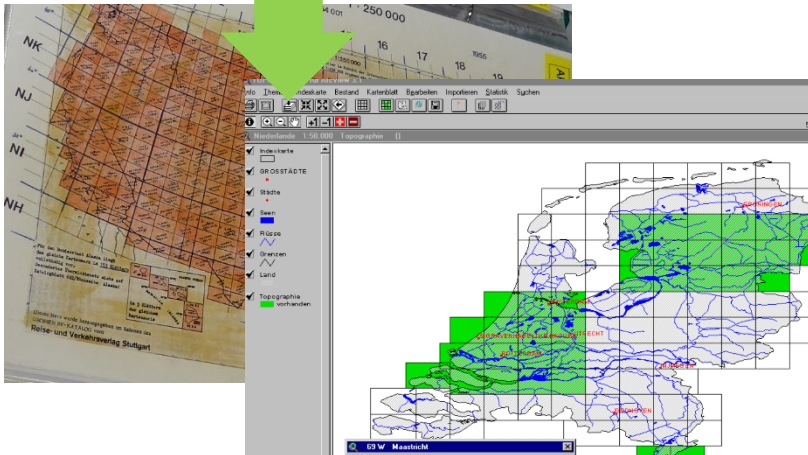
250 000

NK

NJ

NI

NH

16

17

18

Reise- und Verkehrsverlag Stuttgart

Info Thema Landeskarte Bestand Kartenblatt Bearbeiten Importieren Statistik Suchen

Niederlande 1:50.000 Topographie

Indexkarte

GROSSSTÄDTE

Städte

Seen

Flüsse

Grenzen

Land

Topographie vorhanden

GRONINGEN

UTRECHT

69 W Maastricht